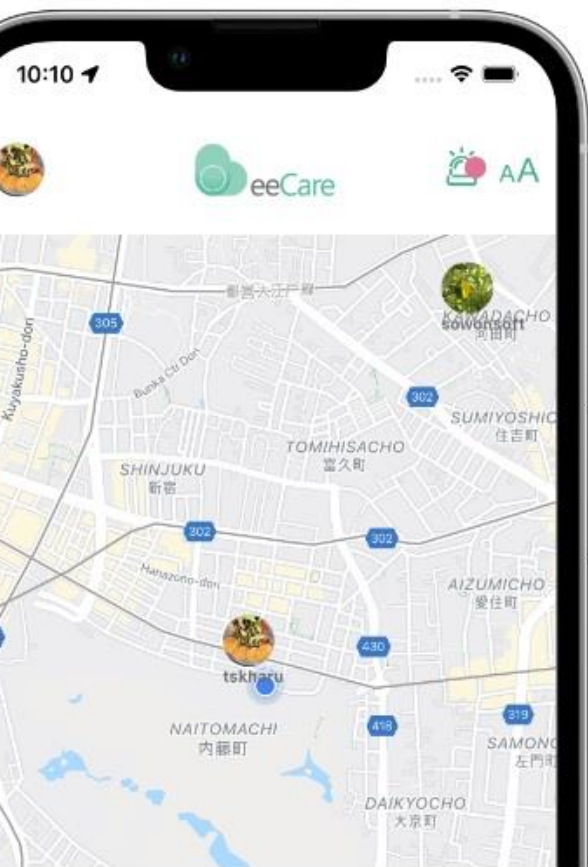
10:10

eeCare

AA

都営大江戸線

305

Kuyakusho-dori

Bunka Ctr Dori

sowonsoft

KAWADACHO
河田町

302

SUMIYOSHIC
住吉町

TOMIHISACHO
富久町

SHINJUKU
新宿

302

302

Hanazono-dori

AIZUMICHO
愛住町

430

tskharu

418

319

NAITOMACHI
内藤町

SAMON
左門町

DAIKYOCHO
大京町